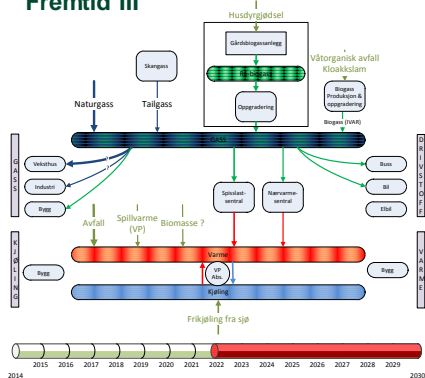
Fremtid III

Husdyrgjødsel

Gårdsbiogassanlegg

Biogass

Oppgradering

Skangass

Våtorganisk avfall
Kloakkslam

Biogass
Produksjon &
oppgradering

Biogass (IVAR)

Naturgass

Tailgass

GASS

G
A
S
S

Veksthus

Industri

Bygg

D
R
I
V
S
T
O
F
F

Buss

Bil

Elbil

Spisslast-
sentral

Nærvarme-
sentral

Avfall

Spillvarme
(VP)

Biomasse ?

K
J
Ø
L
I
N
G

Bygg

Varme

VP
Abs.

Kjøling

V
A
R
M
E

Bygg

Frikjøling fra sjø

2014

2015 2016 2017 2018 2019 2020 2021 2022 2023 2024 2025 2026 2027 2028 2029

2030